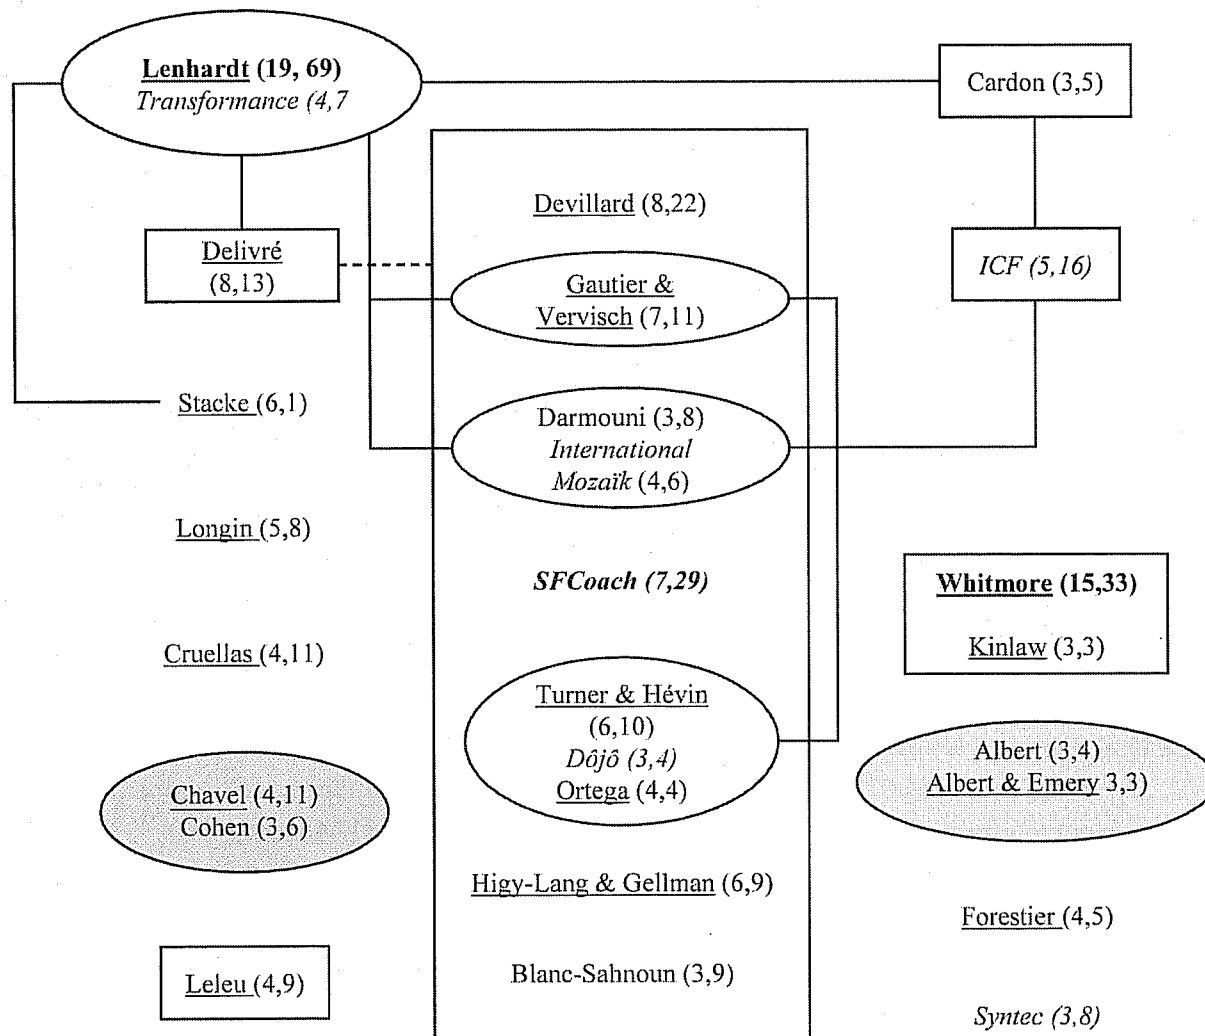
Lenhardt (19, 69)
Transformance (4,7

Cardon (3,5)

Devillard (8,22)

Delivré (8,13)

Gautier & Vervisch (7,11)

ICF (5,16)

Stacke (6,1)

Darmouni (3,8)
International Mozaïk (4,6)

Longin (5,8)

SFCoach (7,29)

Whitmore (15,33)

Kinlaw (3,3)

Cruellas (4,11)

Turner & Hévin (6,10)
Dôjô (3,4)
Ortega (4,4)

Albert (3,4)
Albert & Emery 3,3)

Chavel (4,11)
Cohen (3,6)

Higy-Lang & Gellman (6,9)

Forestier (4,5)

Leleu (4,9)

Blanc-Sahnoun (3,9)

Syntec (3,8)